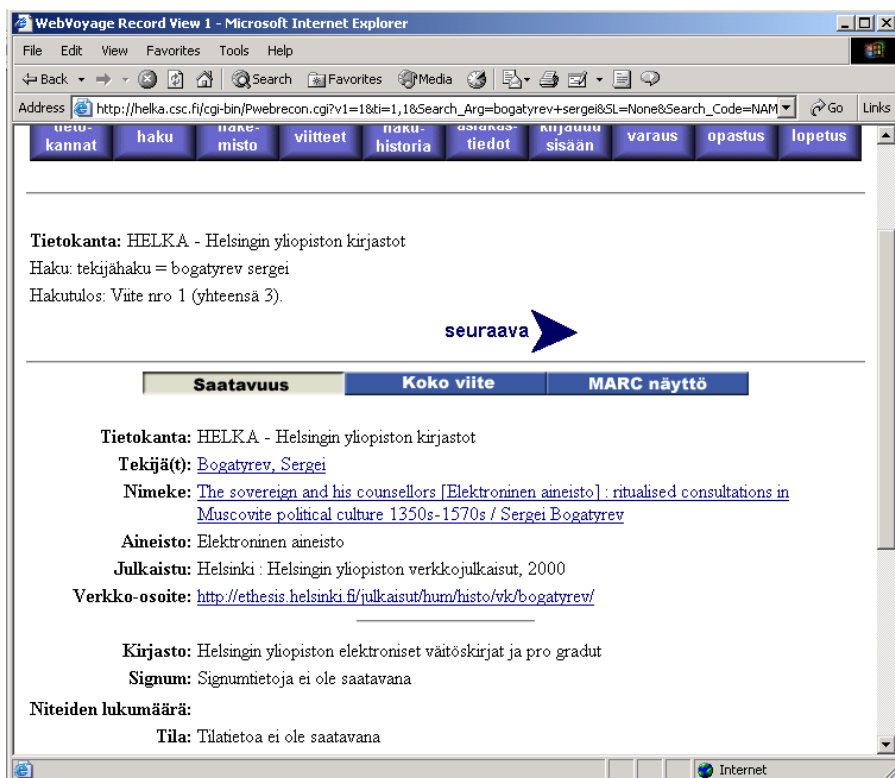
WebVoyage Record View 1 - Microsoft Internet Explorer

File Edit View Favorites Tools Help

Back Search Favorites Media

Address http://helka.csc.fi/cgi-bin/Pwebrecon.cgi?v1=1&ti=1,1&Search_Arg=bogatyrev+sergei&SL=None&Search_Code=NAM Go Links

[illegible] kannat | haku | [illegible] misto | viitteet | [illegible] historia | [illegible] tiedot | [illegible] sisään | varaus | opastus | lopetus

Tietokanta: HELKA - Helsingin yliopiston kirjastot
Haku: tekijähaku = bogatyrev sergei
Hakutulos: Viite nro 1 (yhteensä 3).

seuraava

Saatavuus | Koko viite | MARC näyttö

Tietokanta: HELKA - Helsingin yliopiston kirjastot
Tekijä(t): Bogatyrev, Sergei
Nimeke: The sovereign and his counsellors [Elektroninen aineisto] : ritualised consultations in Muscovite political culture 1350s-1570s / Sergei Bogatyrev
Aineisto: Elektroninen aineisto
Julkaistu: Helsinki : Helsingin yliopiston verkkojulkaisut, 2000
Verkko-osoite: http://ethesis.helsinki.fi/julkaisut/hum/histo/vk/bogatyrev/

Kirjasto: Helsingin yliopiston elektroniset väitöskirjat ja pro gradut
Signum: Signumtietoja ei ole saatavana
Niteiden lukumäärä:
Tila: Tilatietoa ei ole saatavana

Internet